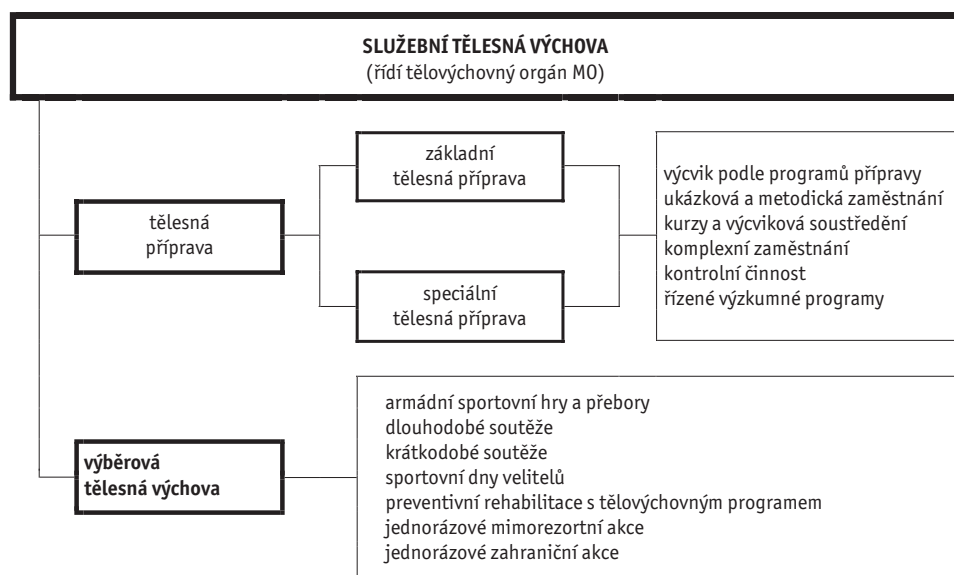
SLUŽEBNÍ TĚLESNÁ VÝCHOVA
(řídí tělovýchovný orgán MO)

tělesná příprava

základní tělesná příprava

speciální tělesná příprava

výcvik podle programů přípravy
ukázková a metodická zaměstnání
kurzy a výcviková soustředění
komplexní zaměstnání
kontrolní činnost
řízené výzkumné programy

výběrová tělesná výchova

armádní sportovní hry a přebory
dlouhodobé soutěže
krátkodobé soutěže
sportovní dny velitelů
preventivní rehabilitace s tělovýchovným programem
jednorázové mimorezortní akce
jednorázové zahraniční akce